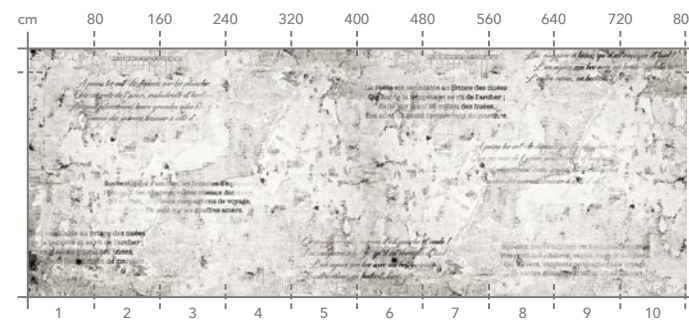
cm 80 160 240 320 400 480 560 640 720 80

Le Poète est semblable au Prince des nuées
Qui hante la tempête et se rit de l'archer;
Exilé sur le sol au milieu des huées,
Ses ailes de géant l'empêchent de marcher.

Souvent, pour s'amuser, les hommes d'équipage
Prennent des albatros, vastes oiseaux des mers,
Qui suivent, indolents compagnons de voyage,
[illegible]

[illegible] semblable au Prince des nuées
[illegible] tempête et se rit de l'archer;
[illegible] milieu des huées,
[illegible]

1 2 3 4 5 6 7 8 9 10